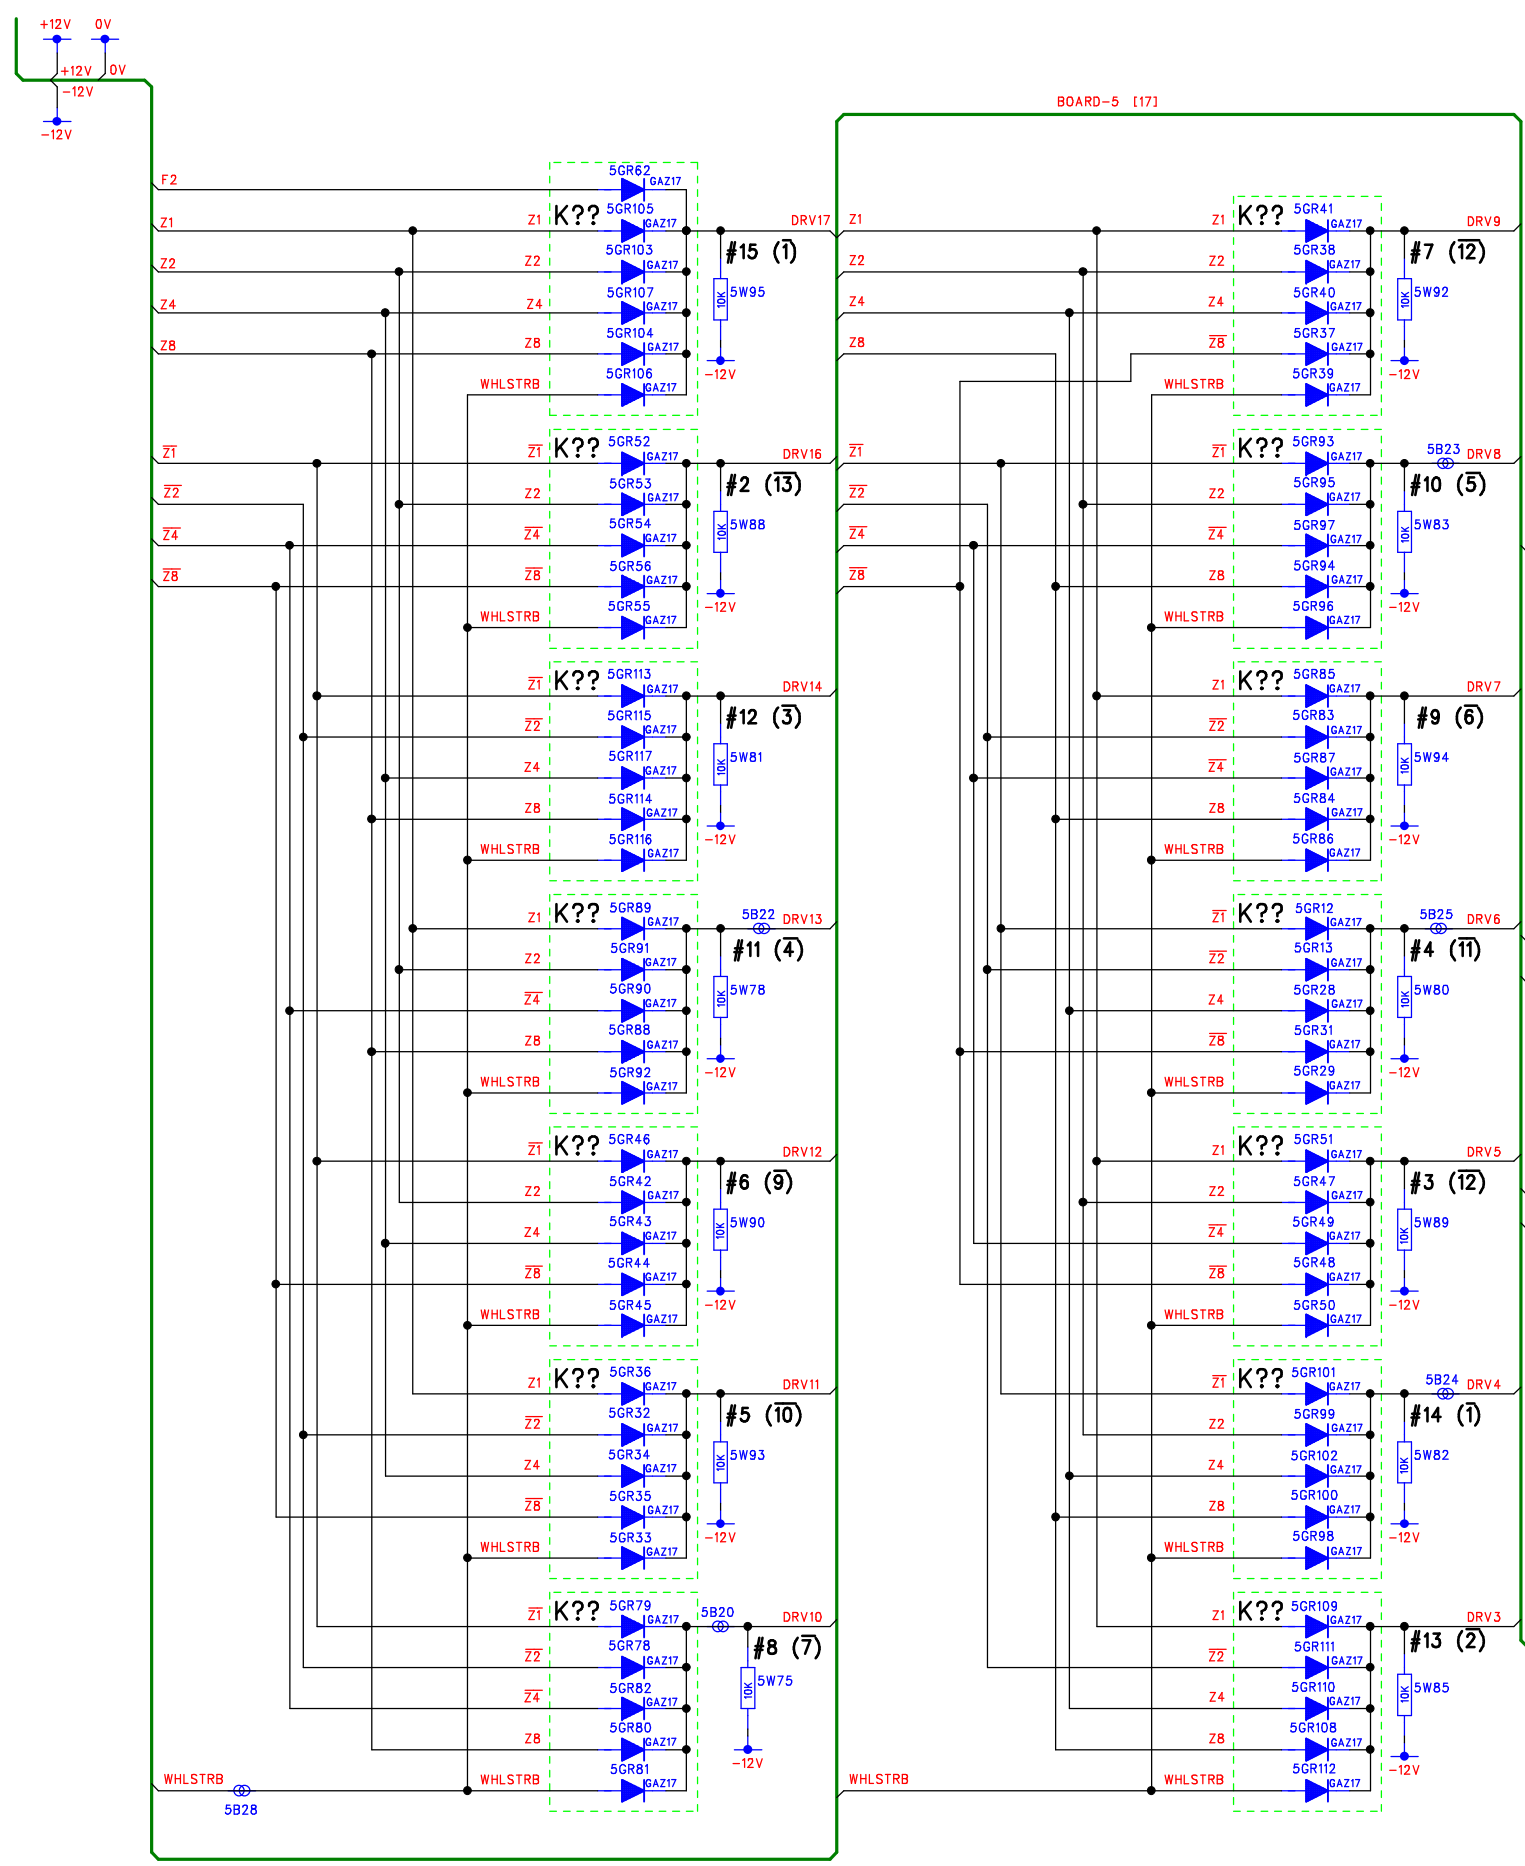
+12V 0V
+12V 0V
-12V
-12V

BOARD-5 [17]

F2
Z1
Z2
Z4
Z8

5GR62 GAZ17
Z1 K?? 5GR105 GAZ17 DRV17
Z2 5GR103 GAZ17 #15 ($\overline{1}$)
Z4 5GR107 GAZ17 10K 5W95
Z8 5GR104 GAZ17
WHLSTRB 5GR106 GAZ17 -12V

$\overline{Z1}$
$\overline{Z2}$
$\overline{Z4}$
$\overline{Z8}$

$\overline{Z1}$ K?? 5GR52 GAZ17 DRV16
Z2 5GR53 GAZ17 #2 ($\overline{13}$)
$\overline{Z4}$ 5GR54 GAZ17 10K 5W88
$\overline{Z8}$ 5GR56 GAZ17
WHLSTRB 5GR55 GAZ17 -12V

$\overline{Z1}$ K?? 5GR113 GAZ17 DRV14
$\overline{Z2}$ 5GR115 GAZ17 #12 ($\overline{3}$)
Z4 5GR117 GAZ17 10K 5W81
Z8 5GR114 GAZ17
WHLSTRB 5GR116 GAZ17 -12V

Z1 K?? 5GR89 GAZ17 5B22 DRV13
Z2 5GR91 GAZ17 #11 ($\overline{4}$)
$\overline{Z4}$ 5GR90 GAZ17 10K 5W78
Z8 5GR88 GAZ17
WHLSTRB 5GR92 GAZ17 -12V

$\overline{Z1}$ K?? 5GR46 GAZ17 DRV12
Z2 5GR42 GAZ17 #6 ($\overline{9}$)
Z4 5GR43 GAZ17 10K 5W90
$\overline{Z8}$ 5GR44 GAZ17
WHLSTRB 5GR45 GAZ17 -12V

Z1 K?? 5GR36 GAZ17 DRV11
$\overline{Z2}$ 5GR32 GAZ17 #5 ($\overline{10}$)
Z4 5GR34 GAZ17 10K 5W93
$\overline{Z8}$ 5GR35 GAZ17
WHLSTRB 5GR33 GAZ17 -12V

$\overline{Z1}$ K?? 5GR79 GAZ17 5B20 DRV10
$\overline{Z2}$ 5GR78 GAZ17 #8 ($\overline{7}$)
$\overline{Z4}$ 5GR82 GAZ17 10K 5W75
Z8 5GR80 GAZ17
WHLSTRB 5GR81 GAZ17 -12V
WHLSTRB
5B28

Z1
Z2
Z4
Z8

Z1 K?? 5GR41 GAZ17 DRV9
Z2 5GR38 GAZ17 #7 ($\overline{12}$)
Z4 5GR40 GAZ17 10K 5W92
$\overline{Z8}$ 5GR37 GAZ17
WHLSTRB 5GR39 GAZ17 -12V

$\overline{Z1}$
$\overline{Z2}$
$\overline{Z4}$
$\overline{Z8}$

$\overline{Z1}$ K?? 5GR93 GAZ17 5B23 DRV8
Z2 5GR95 GAZ17 #10 ($\overline{5}$)
$\overline{Z4}$ 5GR97 GAZ17 10K 5W83
Z8 5GR94 GAZ17
WHLSTRB 5GR96 GAZ17 -12V

Z1 K?? 5GR85 GAZ17 DRV7
$\overline{Z2}$ 5GR83 GAZ17 #9 ($\overline{6}$)
$\overline{Z4}$ 5GR87 GAZ17 10K 5W94
Z8 5GR84 GAZ17
WHLSTRB 5GR86 GAZ17 -12V

$\overline{Z1}$ K?? 5GR12 GAZ17 5B25 DRV6
$\overline{Z2}$ 5GR13 GAZ17 #4 ($\overline{11}$)
Z4 5GR28 GAZ17 10K 5W80
$\overline{Z8}$ 5GR31 GAZ17
WHLSTRB 5GR29 GAZ17 -12V

Z1 K?? 5GR51 GAZ17 DRV5
Z2 5GR47 GAZ17 #3 ($\overline{12}$)
$\overline{Z4}$ 5GR49 GAZ17 10K 5W89
$\overline{Z8}$ 5GR48 GAZ17
WHLSTRB 5GR50 GAZ17 -12V

$\overline{Z1}$ K?? 5GR101 GAZ17 5B24 DRV4
Z2 5GR99 GAZ17 #14 ($\overline{1}$)
Z4 5GR102 GAZ17 10K 5W82
Z8 5GR100 GAZ17
WHLSTRB 5GR98 GAZ17 -12V

Z1 K?? 5GR109 GAZ17 DRV3
$\overline{Z2}$ 5GR111 GAZ17 #13 ($\overline{2}$)
Z4 5GR110 GAZ17 10K 5W85
Z8 5GR108 GAZ17
WHLSTRB WHLSTRB 5GR112 GAZ17 -12V